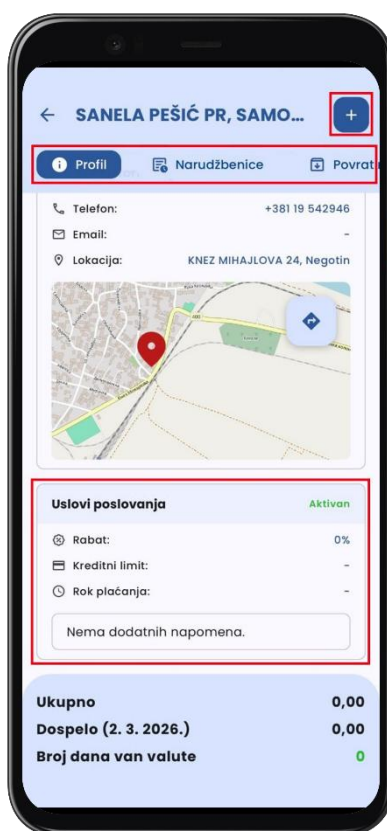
← SANELA PEŠIĆ PR, SAMO...

+

Profil

Narudžbenice

Povrat

Telefon: +381 19 542946

Email: -

Lokacija: KNEZ MIHAJLOVA 24, Negotin

Uslovi poslovanja

Aktivan

Rabat: 0%

Kreditni limit: -

Rok plaćanja: -

Nema dodatnih napomena.

Ukupno 0,00

Dospelo (2. 3. 2026.) 0,00

Broj dana van valute 0